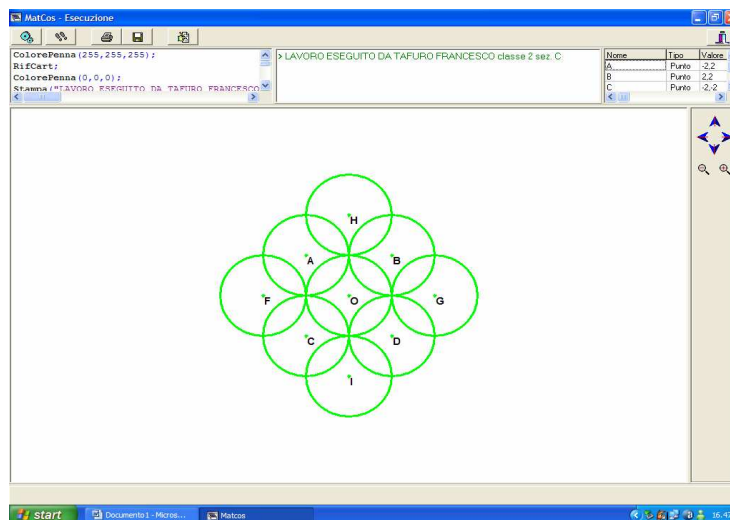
MatCos - Esecuzione

ColorePenna(255,255,255);
RifCart;
ColorePenna(0,0,0);
Stampa("LAVORO ESEGUITO DA TAFURO FRANCESCO

> LAVORO ESEGUITO DA TAFURO FRANCESCO classe 2 sez. C

| Nome | Tipo | Valore |
|---|---|---|
| A | Punto | -2,2 |
| B | Punto | 2,2 |
| C | Punto | -2,-2 |

H
A
B
F
O
G
C
D
I

start
Documento1 - Micros...
Matcos
16.47